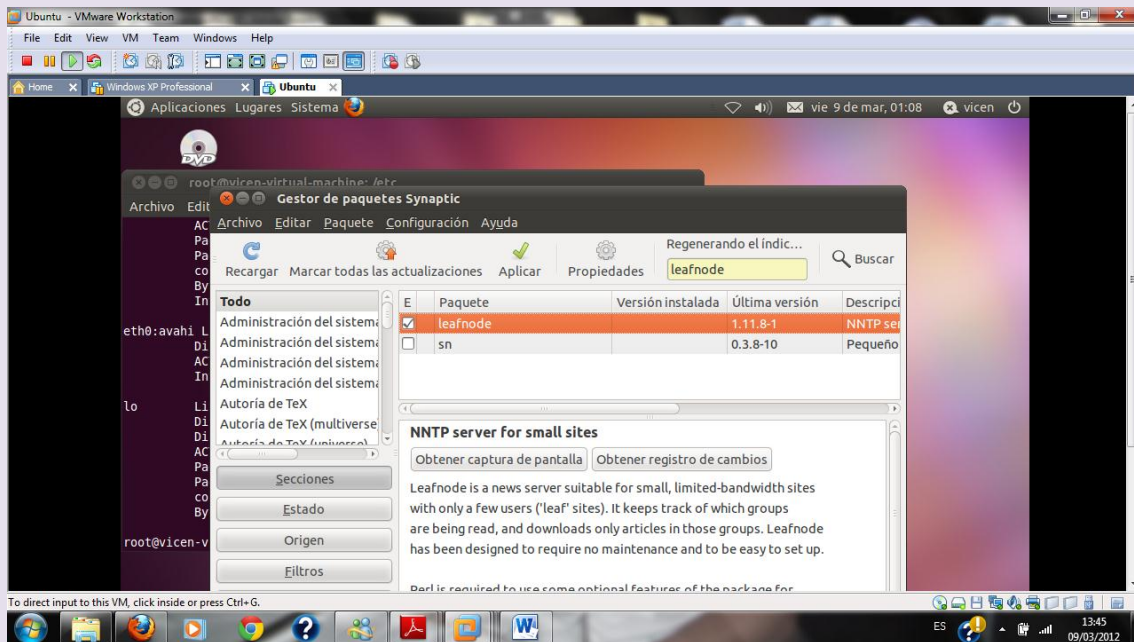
Ubuntu - VMware Workstation
File Edit View VM Team Windows Help
Home Windows XP Professional Ubuntu
Aplicaciones Lugares Sistema
vie 9 de mar, 01:08 vicen
DVD
root@vicen-virtual-machine: /etc
Archivo Edit
AC
Pa
Pa
co
By
In
eth0:avahi L
Di
AC
In
lo Li
Di
Di
AC
Pa
Pa
co
By
root@vicen-v
Gestor de paquetes Synaptic
Archivo Editar Paquete Configuración Ayuda
Recargar Marcar todas las actualizaciones Aplicar Propiedades
Regenerando el índic...
leafnode
Buscar
Todo
Administración del sistema
Administración del sistema
Administración del sistema
Administración del sistema
Autoría de TeX
Autoría de TeX (multiverse
Autoría de TeX (universo)
Secciones
Estado
Origen
Filtros

| E | Paquete | Versión instalada | Última versión | Descripci |
|---|---|---|---|---|
| ☑ | leafnode | | 1.11.8-1 | NNTP ser |
| ☐ | sn | | 0.3.8-10 | Pequeño |

NNTP server for small sites
Obtener captura de pantalla Obtener registro de cambios
Leafnode is a news server suitable for small, limited-bandwidth sites with only a few users ('leaf' sites). It keeps track of which groups are being read, and downloads only articles in those groups. Leafnode has been designed to require no maintenance and to be easy to set up.
Perl is required to use some optional features of the package for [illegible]
To direct input to this VM, click inside or press Ctrl+G.
ES 13:45 09/03/2012